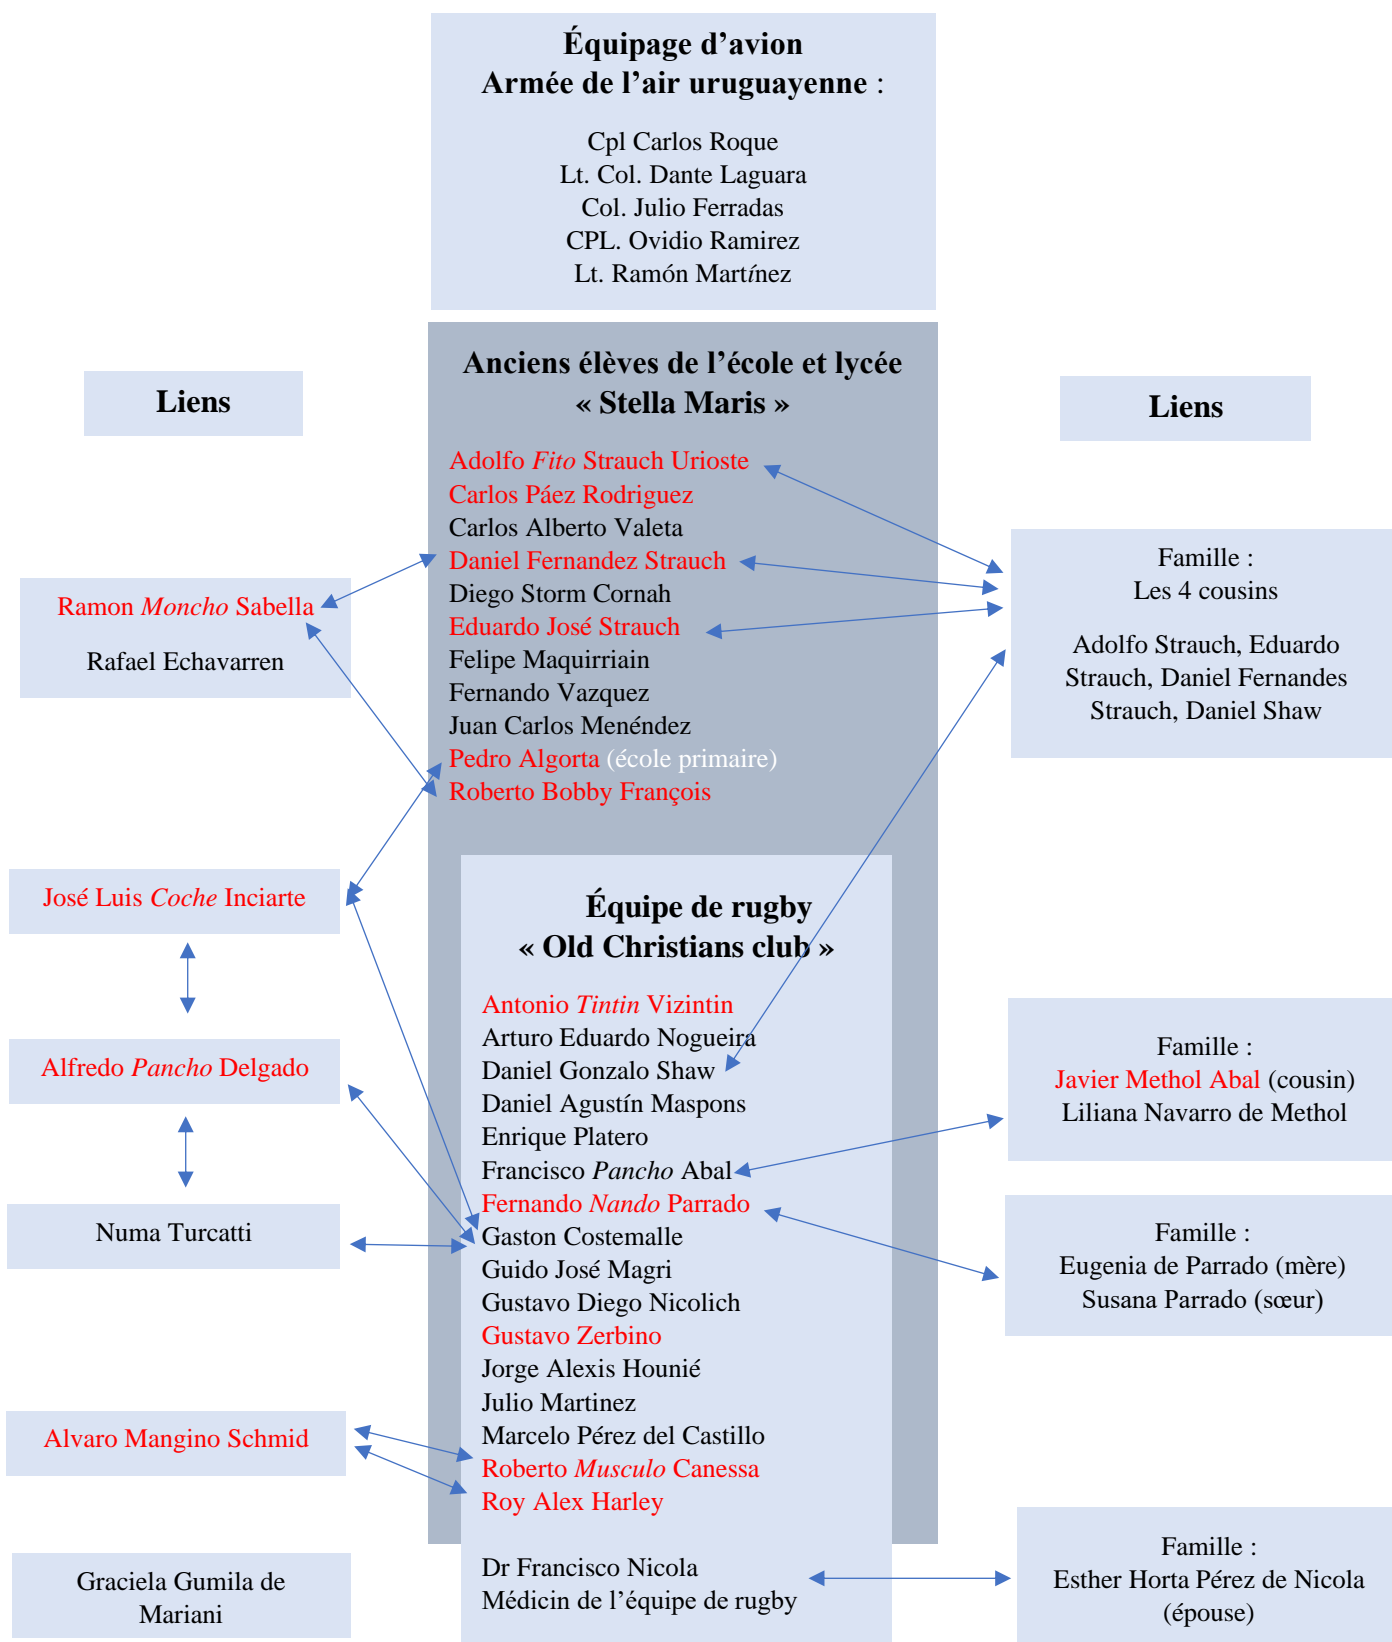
**Équipage d'avion**
**Armée de l'air uruguayenne** :

Cpl Carlos Roque
Lt. Col. Dante Laguara
Col. Julio Ferradas
CPL. Ovidio Ramirez
Lt. Ramón Martínez

**Liens**

**Anciens élèves de l'école et lycée « Stella Maris »**

Adolfo *Fito* Strauch Urioste
Carlos Páez Rodriguez
Carlos Alberto Valeta
Daniel Fernandez Strauch
Diego Storm Cornah
Eduardo José Strauch
Felipe Maquirriain
Fernando Vazquez
Juan Carlos Menéndez
Pedro Algorta (école primaire)
Roberto Bobby François

**Liens**

Famille :
Les 4 cousins

Adolfo Strauch, Eduardo Strauch, Daniel Fernandes Strauch, Daniel Shaw

Ramon *Moncho* Sabella

Rafael Echavarren

José Luis *Coche* Inciarte

Alfredo *Pancho* Delgado

Numa Turcatti

Alvaro Mangino Schmid

Graciela Gumila de Mariani

**Équipe de rugby**
**« Old Christians club »**

Antonio *Tintin* Vizintin
Arturo Eduardo Nogueira
Daniel Gonzalo Shaw
Daniel Agustín Maspons
Enrique Platero
Francisco *Pancho* Abal
Fernando *Nando* Parrado
Gaston Costemalle
Guido José Magri
Gustavo Diego Nicolich
Gustavo Zerbino
Jorge Alexis Hounié
Julio Martinez
Marcelo Pérez del Castillo
Roberto *Musculo* Canessa
Roy Alex Harley

Dr Francisco Nicola
Médicin de l'équipe de rugby

Famille :
Javier Methol Abal (cousin)
Liliana Navarro de Methol

Famille :
Eugenia de Parrado (mère)
Susana Parrado (sœur)

Famille :
Esther Horta Pérez de Nicola (épouse)